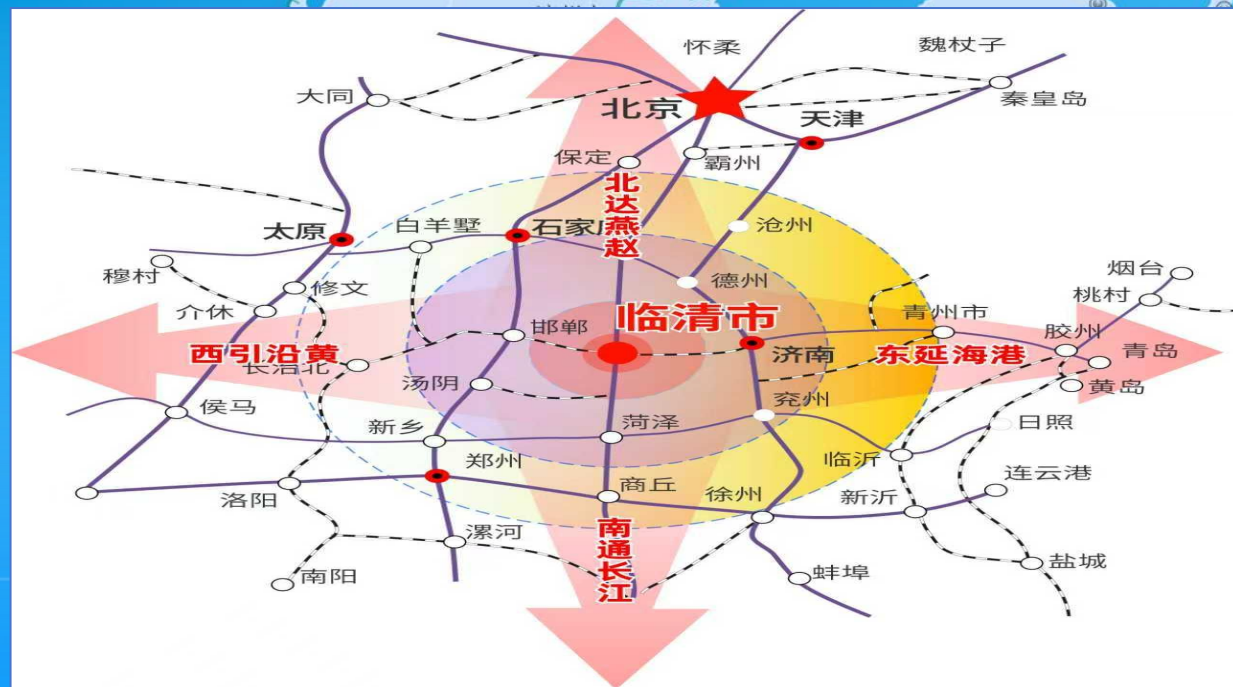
怀柔
魏杖子
大同
北京
秦皇岛
天津
保定
霸州
北达燕赵
太原
白羊墅
石家庄
沧州
穆村
德州
烟台
修文
桃村
介休
邯郸
临清市
青州市
胶州
西引沿黄
济南
东延海港
青岛
长治北
汤阴
黄岛
侯马
兖州
新乡
菏泽
日照
郑州
临沂
连云港
商丘
徐州
洛阳
新沂
漯河
南通长江
盐城
南阳
蚌埠